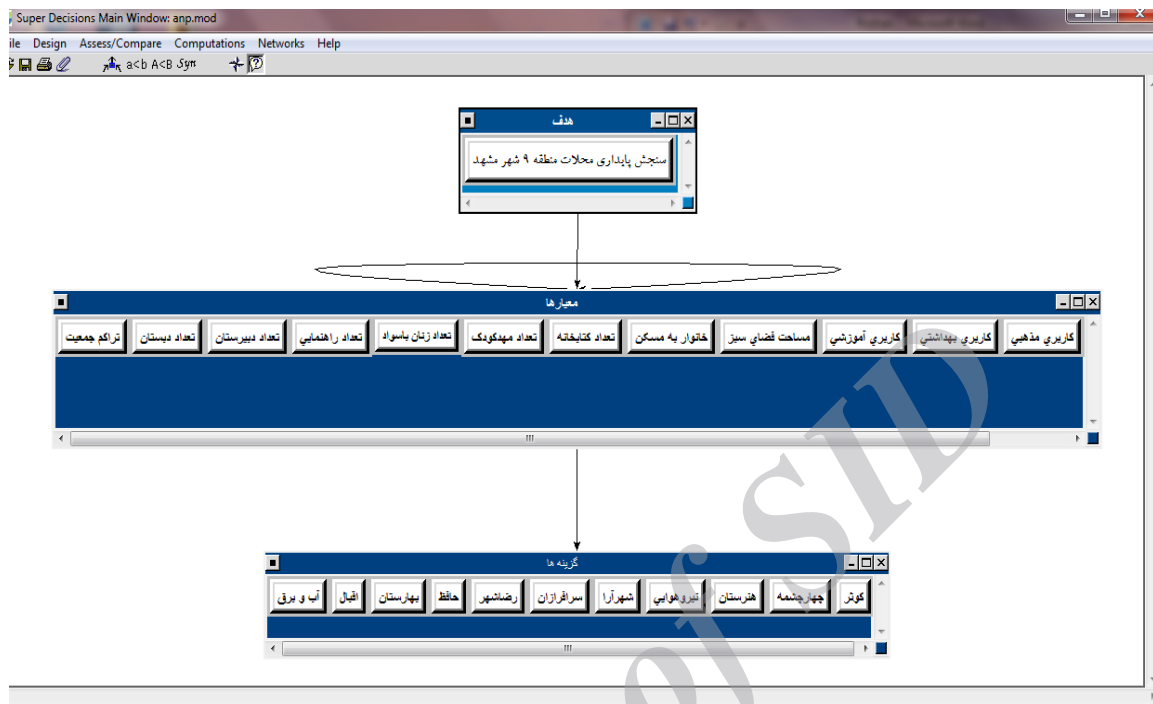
Super Decisions Main Window: anp.mod

ile Design Assess/Compare Computations Networks Help

a<b A<B Syn

هدف

سنجش پایداری محلات منطقه ۹ شهر مشهد

معیارها

کاربري مذهبي | کاربري بهداشتي | کاربري آموزشي | مساحت فضاي سبز | خانوار به مسکن | تعداد کتابخانه | تعداد مهدکودک | تعداد زنان باسواد | تعداد راهنمايي | تعداد دبيرستان | تعداد دبستان | تراکم جمعيت

گزينه ها

کوثر | چهارچشمه | هنرستان | نيروهوايي | شهرآرا | سرافرازان | رضاشهر | حافظ | بهارستان | اقبال | آب و برق

SID